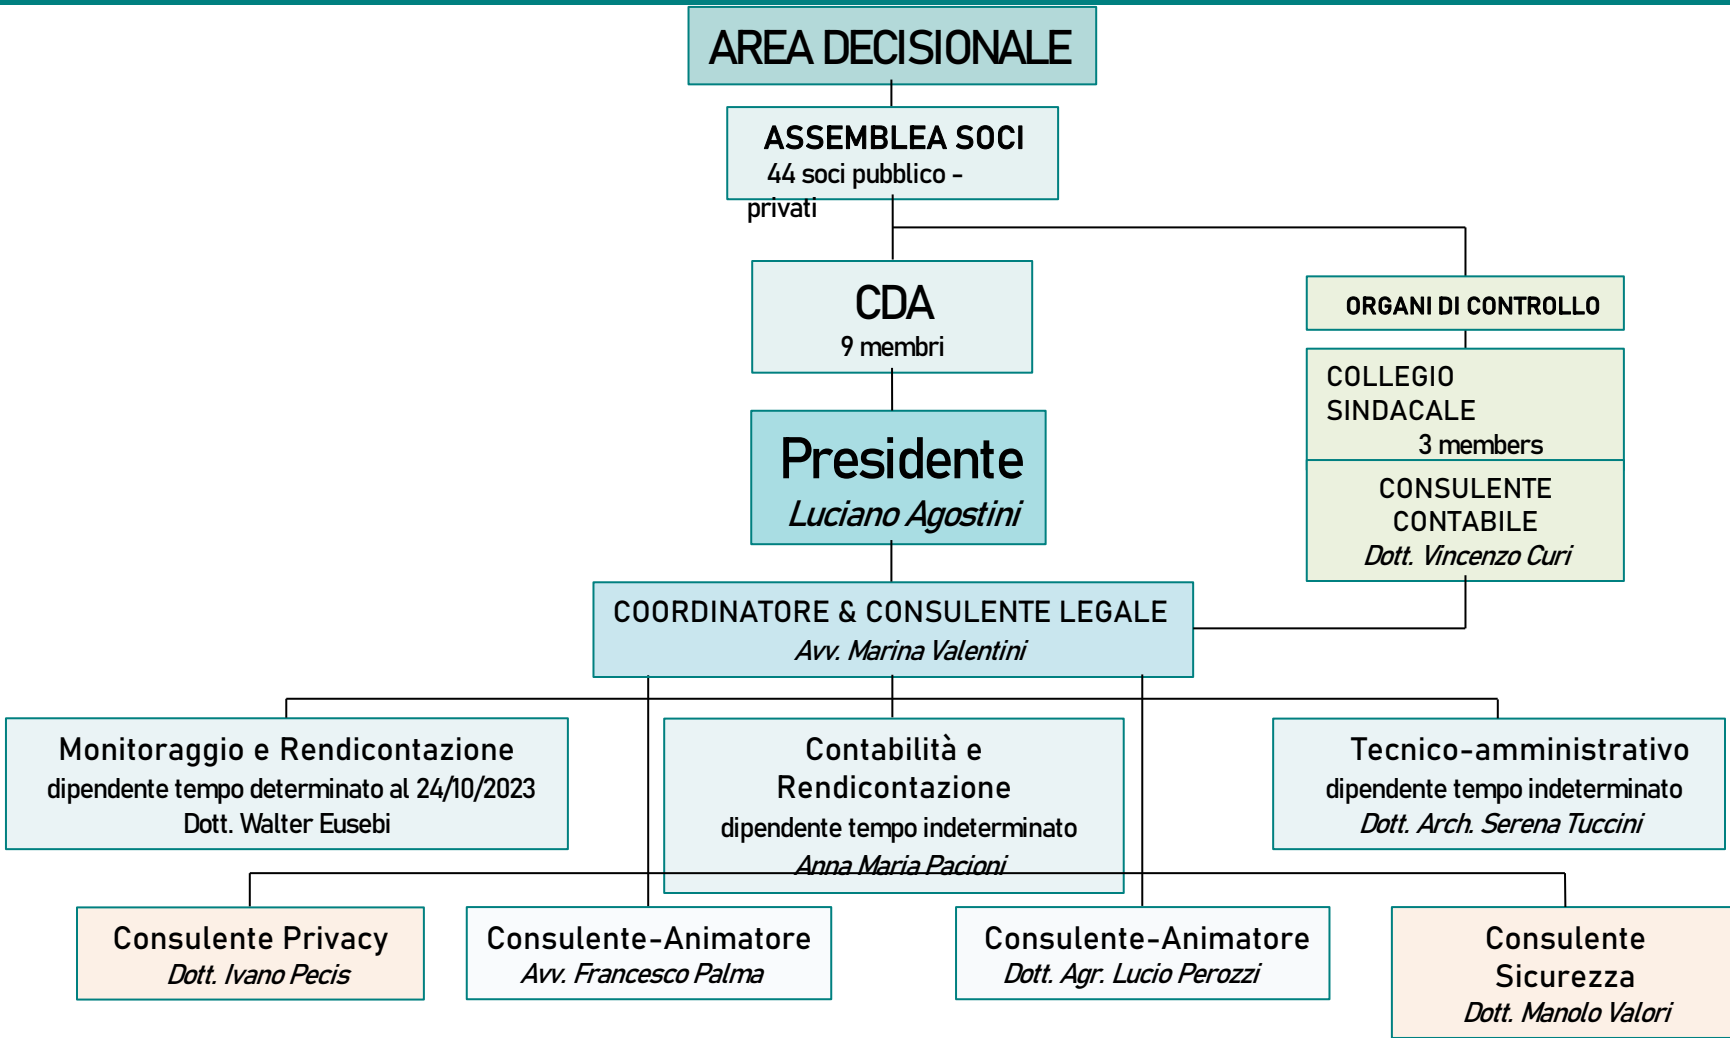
AREA DECISIONALE

ASSEMBLEA SOCI
44 soci pubblico - privati

CDA
9 membri

Presidente
Luciano Agostini

ORGANI DI CONTROLLO

COLLEGIO SINDACALE
3 members

CONSULENTE CONTABILE
Dott. Vincenzo Curi

COORDINATORE & CONSULENTE LEGALE
Avv. Marina Valentini

Monitoraggio e Rendicontazione
dipendente tempo determinato al 24/10/2023
Dott. Walter Eusebi

Contabilità e Rendicontazione
dipendente tempo indeterminato
Anna Maria Pacioni

Tecnico-amministrativo
dipendente tempo indeterminato
Dott. Arch. Serena Tuccini

Consulente Privacy
Dott. Ivano Pecis

Consulente-Animatore
Avv. Francesco Palma

Consulente-Animatore
Dott. Agr. Lucio Perozzi

Consulente Sicurezza
Dott. Manolo Valori